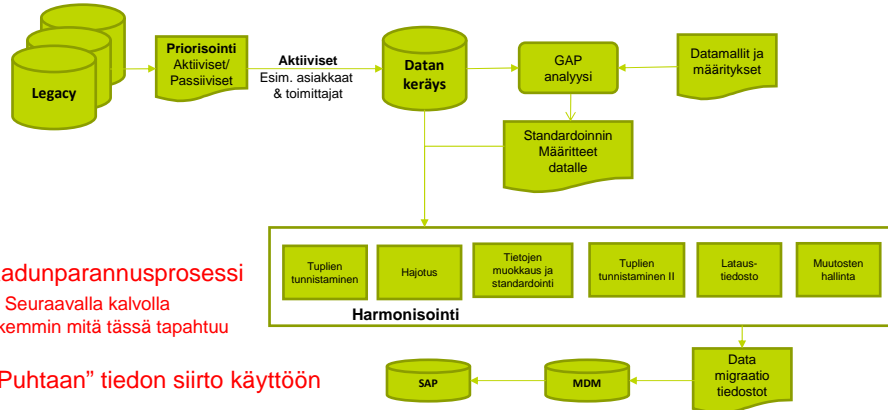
Legacy

Priorisointi
Aktiiviset/
Passiiviset

Aktiiviset
Esim. asiakkaat
& toimittajat

Datan
keräys

GAP
analyysi

Datamallit ja
määritykset

Standardoinnin
Määritteet
datalle

adunparannusprosessi
Seuraavalla kalvolla
kemmin mitä tässä tapahtuu

Tuplien
tunnistaminen

Hajotus

Tietojen
muokkaus ja
standardointi

Tuplien
tunnistaminen II

Lataus-
tiedosto

Muutosten
hallinta

Harmonisointi

Puhtaan" tiedon siirto käyttöön

SAP

MDM

Data
migraatio
tiedostot